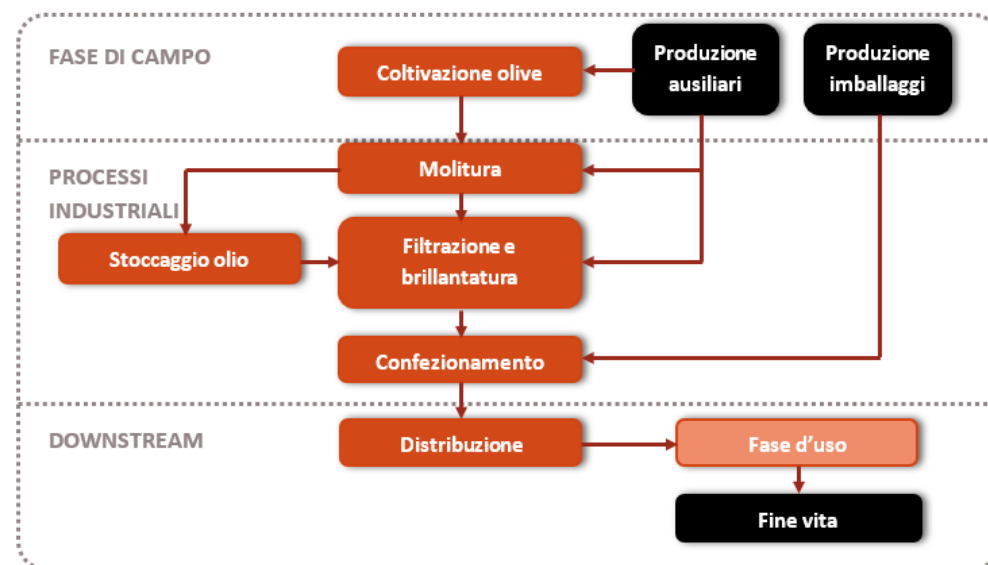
FASE DI CAMPO

Coltivazione olive

Produzione ausiliari

Produzione imballaggi

PROCESSI INDUSTRIALI

Molitura

Stoccaggio olio

Filtrazione e brillantatura

Confezionamento

DOWNSTREAM

Distribuzione

Fase d'uso

Fine vita